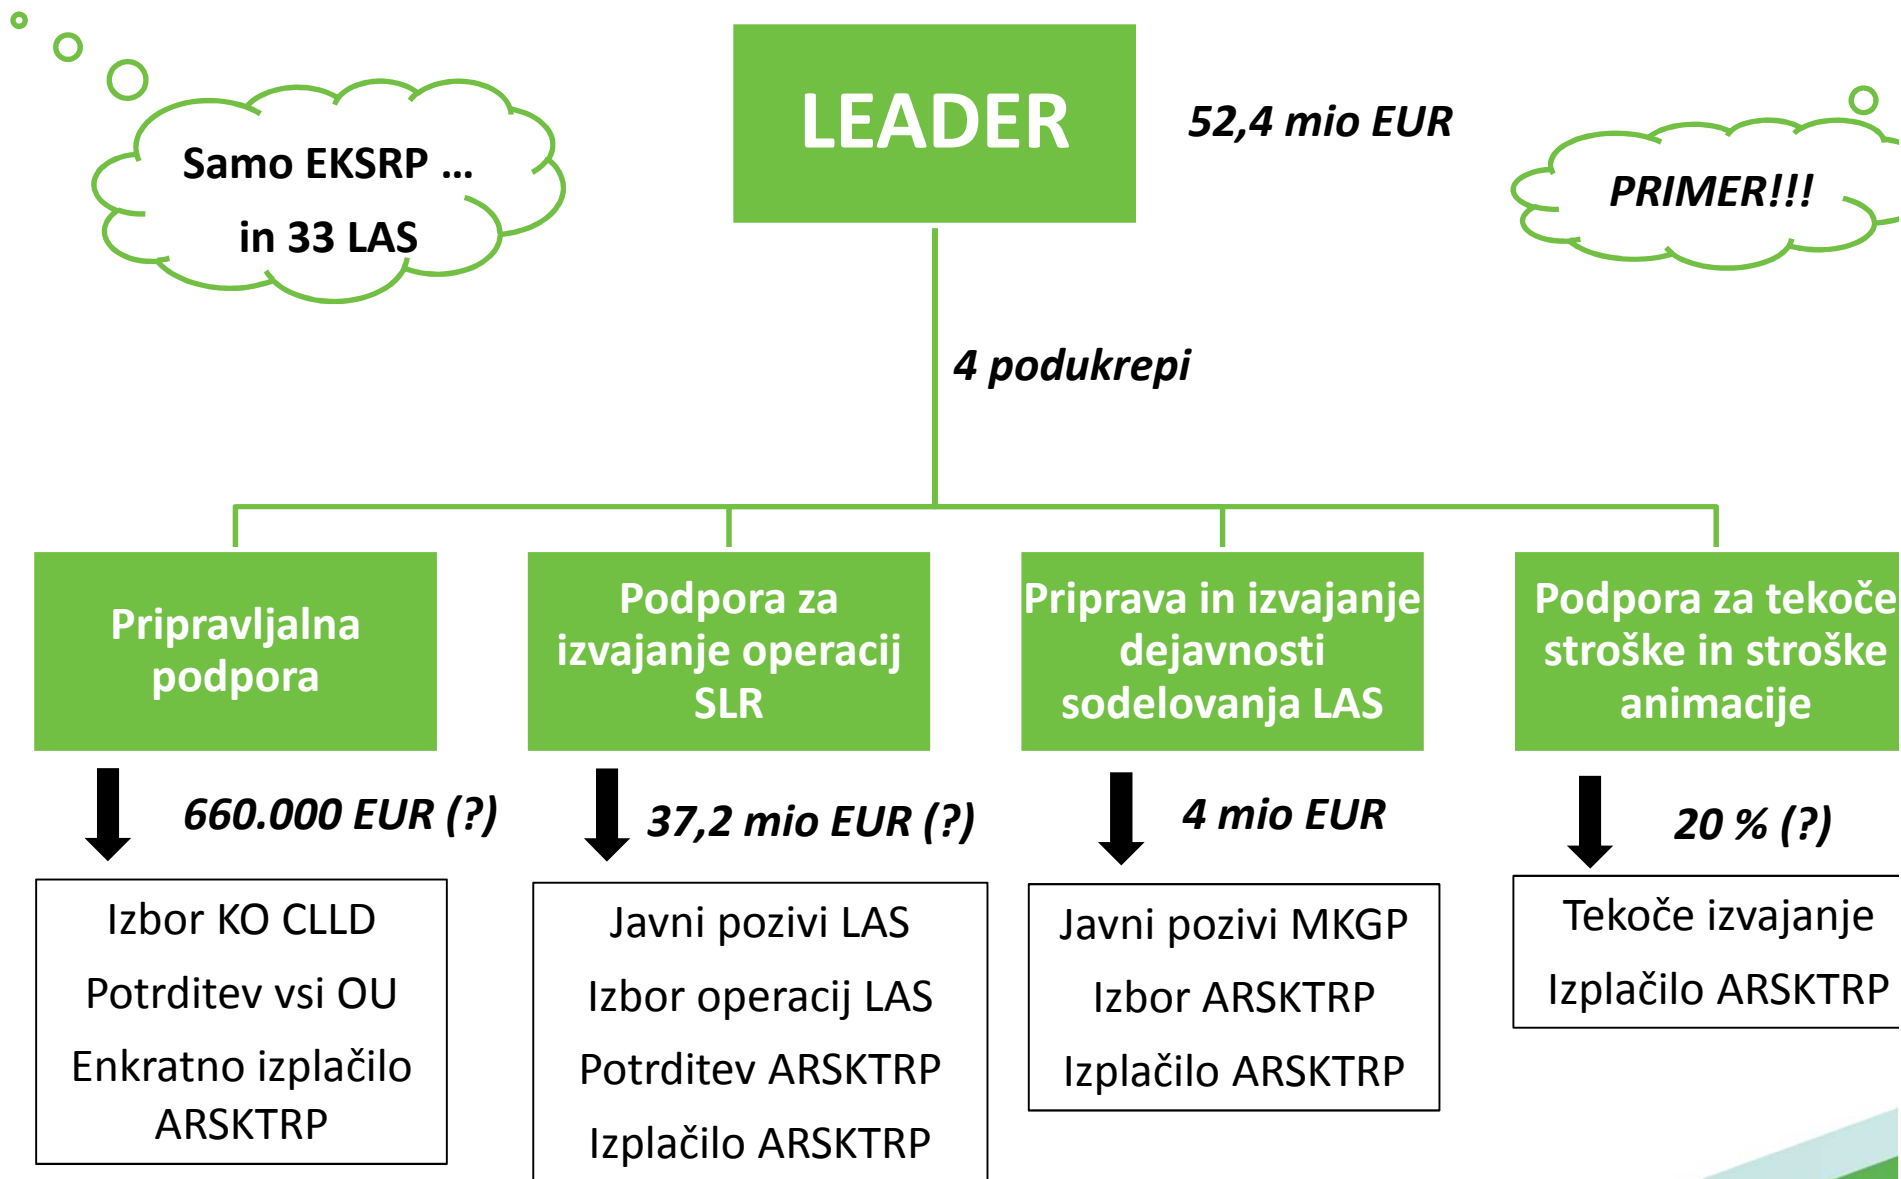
Samo EKSRP …
in 33 LAS

LEADER

52,4 mio EUR

PRIMER!!!

4 podukrepi

Pripravljalna podpora

Podpora za izvajanje operacij SLR

Priprava in izvajanje dejavnosti sodelovanja LAS

Podpora za tekoče stroške in stroške animacije

660.000 EUR (?)

37,2 mio EUR (?)

4 mio EUR

20 % (?)

Izbor KO CLLD
Potrditev vsi OU
Enkratno izplačilo ARSKTRP

Javni pozivi LAS
Izbor operacij LAS
Potrditev ARSKTRP
Izplačilo ARSKTRP

Javni pozivi MKGP
Izbor ARSKTRP
Izplačilo ARSKTRP

Tekoče izvajanje
Izplačilo ARSKTRP